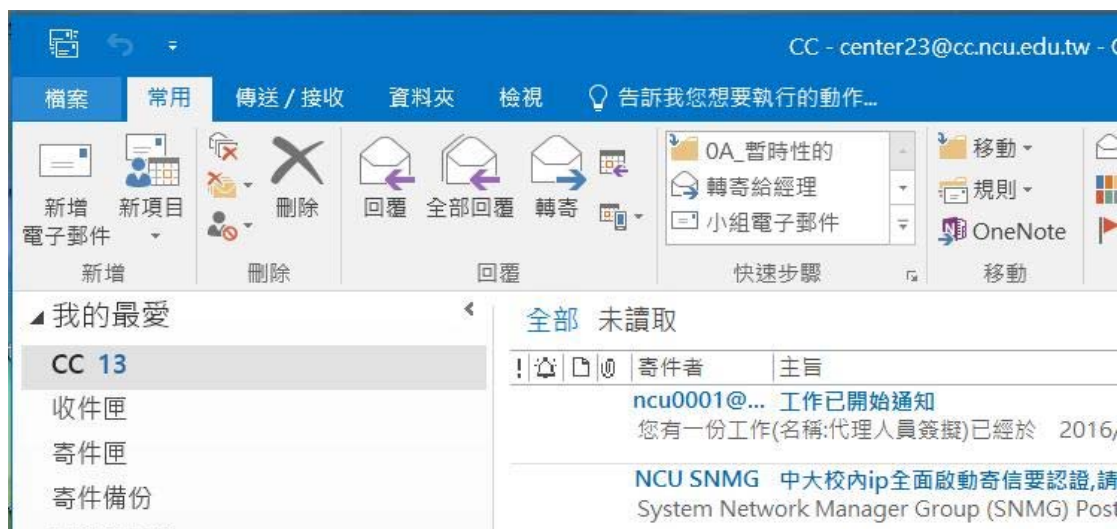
CC - center23@cc.ncu.edu.tw - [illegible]

檔案 常用 傳送 / 接收 資料夾 檢視 告訴我您想要執行的動作...

新增電子郵件 新項目 刪除 回覆 全部回覆 轉寄 0A_暫時性的 轉寄給經理 小組電子郵件 移動 規則 OneNote

新增 刪除 回覆 快速步驟 移動

◢我的最愛

CC 13

收件匣

寄件匣

寄件備份

全部 未讀取

寄件者 主旨

ncu0001@... 工作已開始通知

您有一份工作(名稱:代理人員簽擬)已經於 2016/

NCU SNMG 中大校內ip全面啟動寄信要認證,請

System Network Manager Group (SNMG) Post